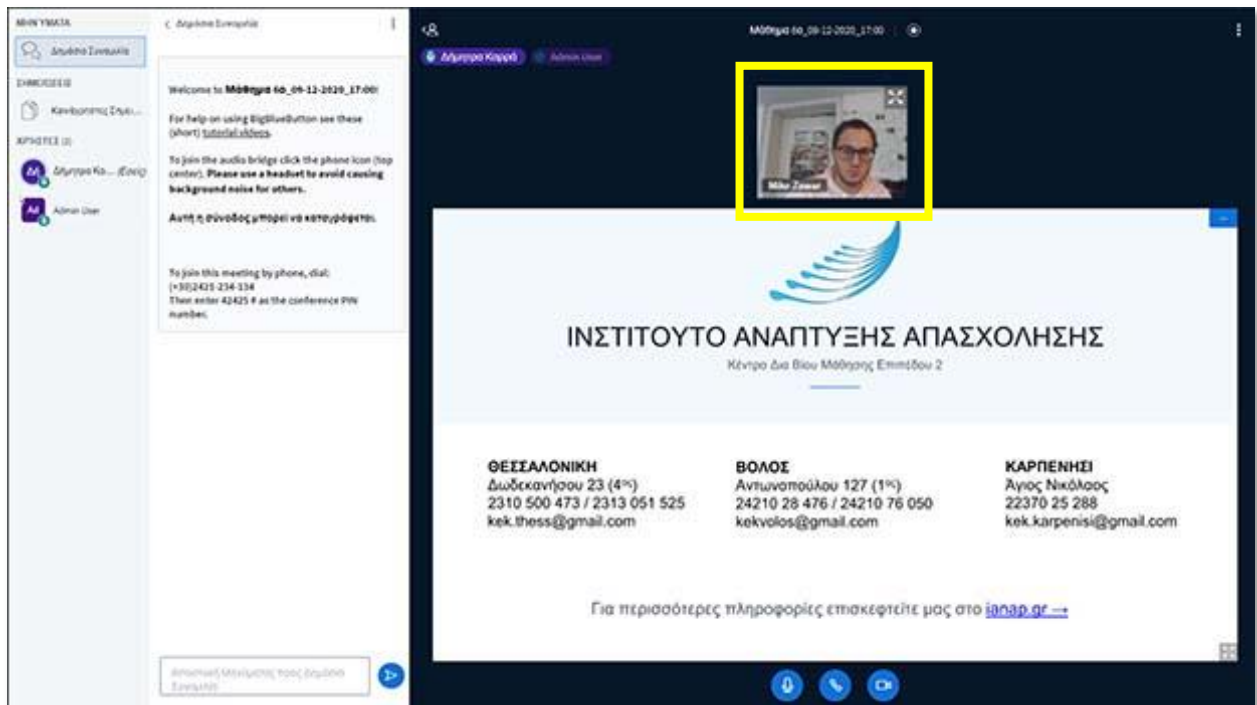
ΜΗΝΥΜΑΤΑ
Δημόσια Συνομιλία
ΣΗΜΕΙΩΣΕΙΣ
Κοινόχρηστες Σημει...
ΧΡΗΣΤΕΣ (2)
ΔΚ Δήμητρα Κα... (Εσείς)
AU Admin User

< Δημόσια Συνομιλία

Welcome to **Μάθημα 6ο_09-12-2020_17:00**!

For help on using BigBlueButton see these (short) tutorial videos.

To join the audio bridge click the phone icon (top center). **Please use a headset to avoid causing background noise for others.**

**Αυτή η σύνοδος μπορεί να καταγράφεται.**

To join this meeting by phone, dial: (+30)2421-234-134
Then enter 42425 # as the conference PIN number.

Αποστολή Μηνύματος προς Δημόσια Συνομιλία

Μάθημα 6ο_09-12-2020_17:00

Δήμητρα Καρρά
Admin User

Niko Zawar

ΙΝΣΤΙΤΟΥΤΟ ΑΝΑΠΤΥΞΗΣ ΑΠΑΣΧΟΛΗΣΗΣ
Κέντρο Δια Βίου Μάθησης Επιπέδου 2

ΘΕΣΣΑΛΟΝΙΚΗ
Δωδεκανήσου 23 (4ος)
2310 500 473 / 2313 051 525
kek.thess@gmail.com

ΒΟΛΟΣ
Αντωνοπούλου 127 (1ος)
24210 28 476 / 24210 76 050
kekvolos@gmail.com

ΚΑΡΠΕΝΗΣΙ
Άγιος Νικόλαος
22370 25 288
kek.karpenisi@gmail.com

Για περισσότερες πληροφορίες επισκεφτείτε μας στο ianap.gr →